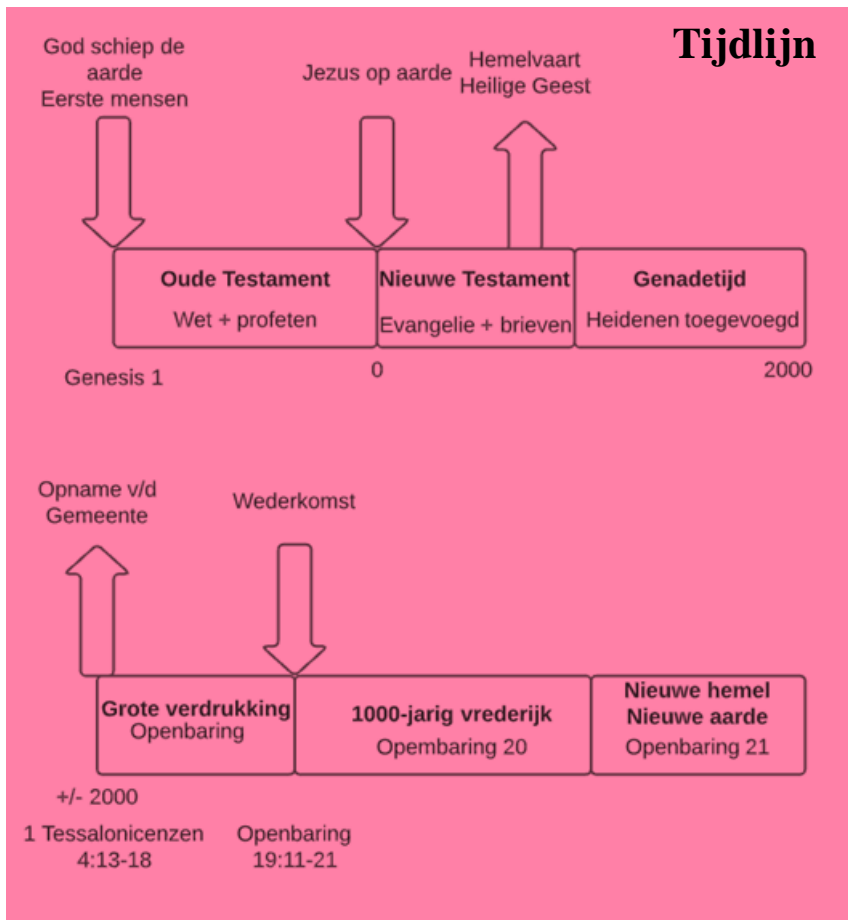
Tijdlijn

God schiep de aarde
Eerste mensen

Jezus op aarde

Hemelvaart
Heilige Geest

Oude Testament
Wet + profeten

Nieuwe Testament
Evangelie + brieven

Genadetijd
Heidenen toegevoegd

Genesis 1

0

2000

Opname v/d Gemeente

Wederkomst

Grote verdrukking
Openbaring

1000-jarig vrederijk
Openbaring 20

Nieuwe hemel
Nieuwe aarde
Openbaring 21

+/- 2000

1 Tessalonicenzen 4:13-18

Openbaring 19:11-21